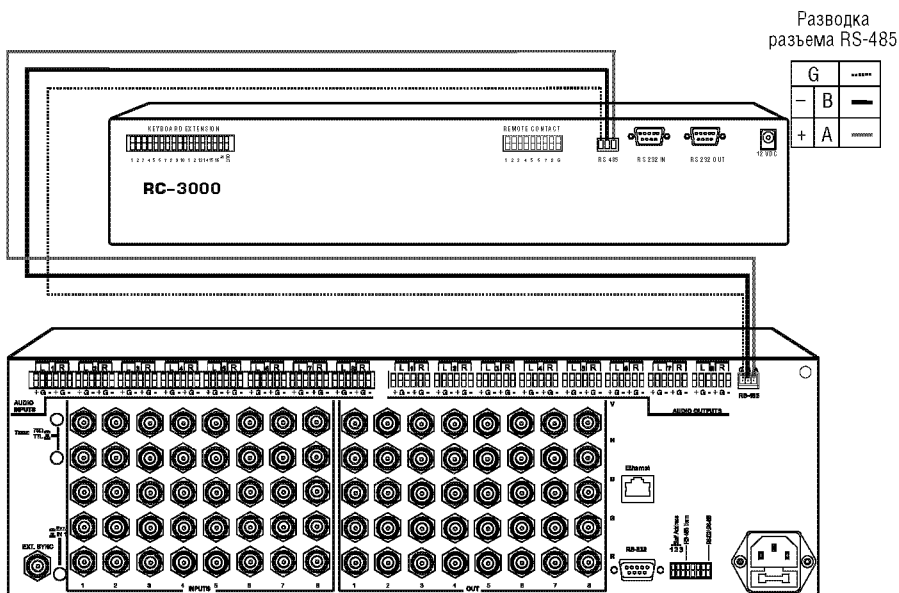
Разводка
разъема RS-485

| G | |
|---|---|
| – | B |
| + | A |

KEYBOARD EXTENSION

1 2 3 4 5 6 7 8 9 10 11 12 13 14 15 16

REMOTE CONTACT

1 2 3 4 5 6 7 8 G

RS 485

RS 232 IN

RS 232 OUT

12 VDC

RC-3000

AUDIO INPUTS

AUDIO OUTPUTS

RS-485

V

H

Ethernet

B

G

R

EXT. SYNC

RS-232

1 2 3 4 5 6 7 8 INPUTS

1 2 3 4 OUT 5 6 7 8